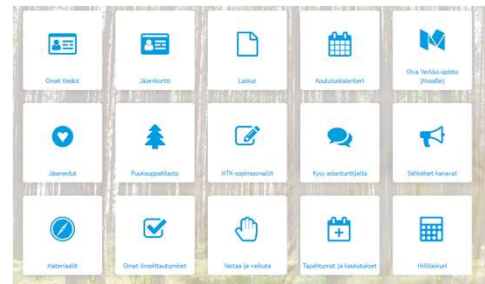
Omat tiedot

Jäsenkortti

Laskut

Koulutuskalenteri

Oiva Verkko-opisto (Moodle)

Jäsenedut

Puukauppatilasto

ATK-sopimusmallit

Kysy asiantuntijalta

Sähköiset kanavat

Materiaalit

Omat ilmoittautumiset

Vastaa ja vaikuta

Tapahtumat ja koulutukset

Hiililaskuri